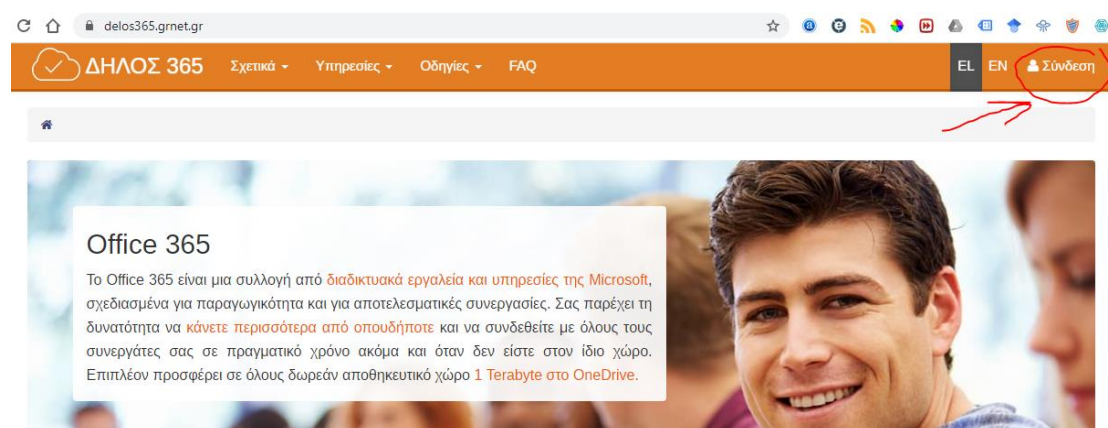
delos365.grnet.gr

ΔΗΛΟΣ 365 Σχετικά Υπηρεσίες Οδηγίες FAQ EL EN Σύνδεση

Office 365

Το Office 365 είναι μια συλλογή από διαδικτυακά εργαλεία και υπηρεσίες της Microsoft, σχεδιασμένα για παραγωγικότητα και για αποτελεσματικές συνεργασίες. Σας παρέχει τη δυνατότητα να κάνετε περισσότερα από οπουδήποτε και να συνδεθείτε με όλους τους συνεργάτες σας σε πραγματικό χρόνο ακόμα και όταν δεν είστε στον ίδιο χώρο. Επιπλέον προσφέρει σε όλους δωρεάν αποθηκευτικό χώρο 1 Terabyte στο OneDrive.